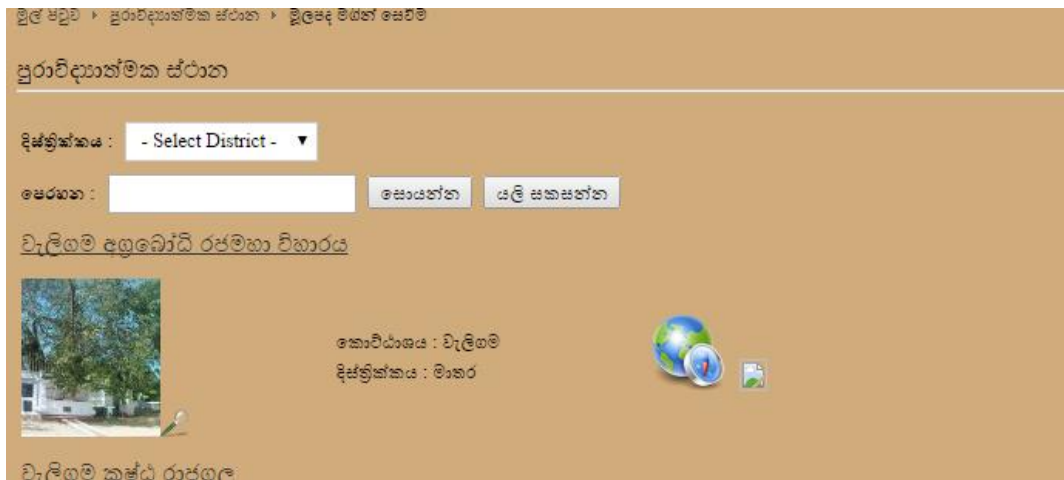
මුල් පිටුව ▸ පුරාවිද්‍යාත්මක ස්ථාන ▸ මූලපද මගින් සෙවීම

පුරාවිද්‍යාත්මක ස්ථාන

දිස්ත්‍රික්කය : - Select District -

පෙරහන : සොයන්න යලි සකසන්න

වැලිගම අගබෝධි රජමහා විහාරය

කොට්ඨාශය : වැලිගම
දිස්ත්‍රික්කය : මාතර

වැලිගම කුෂ්ඨ රාජගල